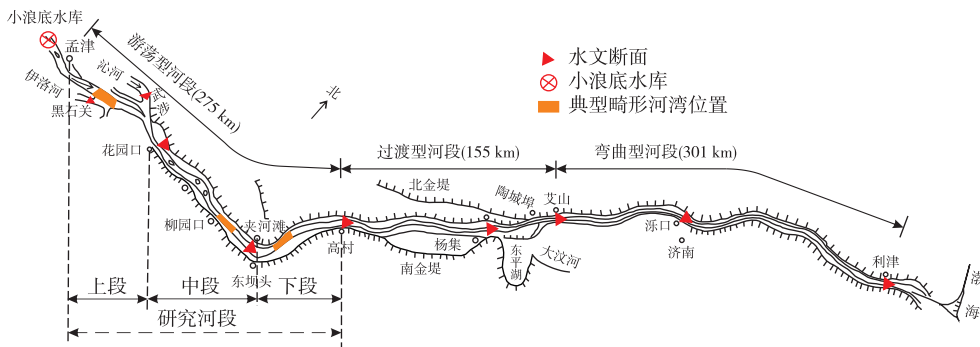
小浪底水库
孟津
游荡型河段(275 km)
水文断面
小浪底水库
典型畸形河湾位置
伊洛河
沁河
黑石关
官滩
北
花园口
过渡型河段(155 km)
弯曲型河段(301 km)
北金堤
陶城埠
艾山
柳园口
夹河滩
高村
杨集
东平湖
大汶河
泺口
济南
南金堤
利津
东坝头
渤
海
上段
中段
下段
研究河段